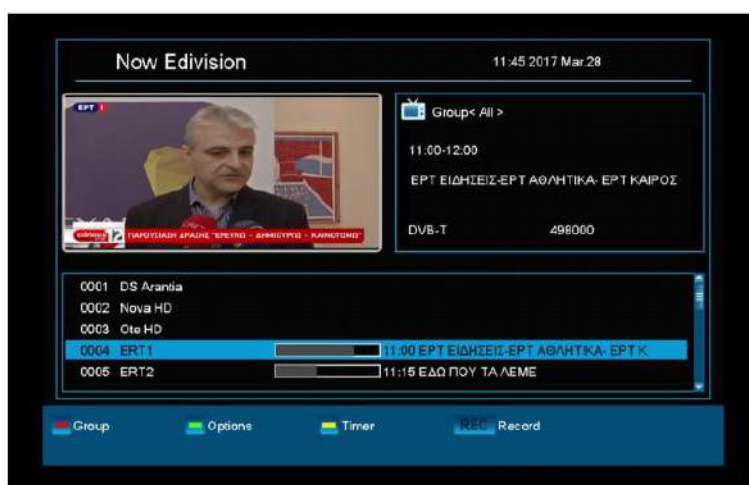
Now Edivision

11:45 2017 Mar 28

ΕΡΤ 1

ΠΑΡΟΥΣΙΑΣΗ ΔΡΑΣΗΣ "ΕΡΕΥΝΩ - ΔΗΜΙΟΥΡΓΩ - ΚΑΙΝΟΤΟΜΩ"

Group< All >

11:00-12:00

ΕΡΤ ΕΙΔΗΣΕΙΣ-ΕΡΤ ΑΘΛΗΤΙΚΑ- ΕΡΤ ΚΑΙΡΟΣ

DVB-T

498000

0001 DS Arantia
0002 Nova HD
0003 Ote HD
0004 ERT1 11:00 ΕΡΤ ΕΙΔΗΣΕΙΣ-ΕΡΤ ΑΘΛΗΤΙΚΑ- ΕΡΤ Κ
0005 ERT2 11:15 ΕΔΩ ΠΟΥ ΤΑ ΛΕΜΕ

Group
Options
Timer
REC Record